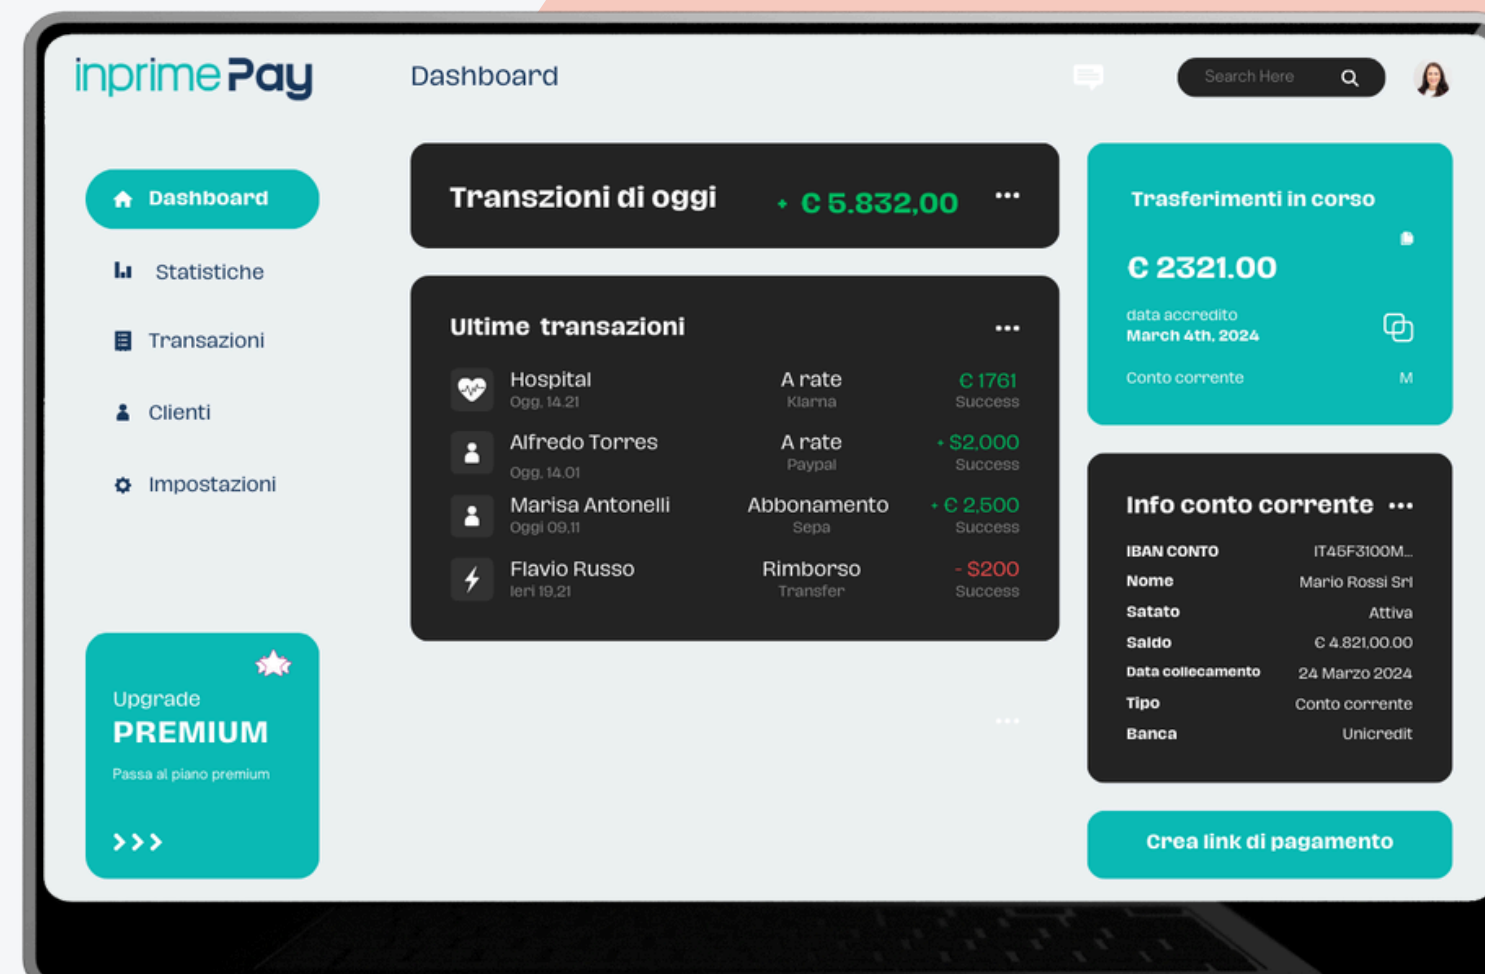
inprime Pay

Dashboard

Search Here

Dashboard
Statistiche
Transazioni
Clienti
Impostazioni

Upgrade
PREMIUM
Passa al piano premium
>>>

Transzioni di oggi + € 5.832,00 ···

Ultime transazioni ···

| | | |
|---|---|---|
| Hospital Ogg. 14.21 | A rate Klarna | € 1761 Success |
| Alfredo Torres Ogg. 14.01 | A rate Paypal | + $2,000 Success |
| Marisa Antonelli Oggi 09.11 | Abbonamento Sepa | + € 2,500 Success |
| Flavio Russo Ieri 19,21 | Rimborso Transfer | - $200 Success |

Trasferimenti in corso
€ 2321.00
data accredito
March 4th, 2024
Conto corrente M

Info conto corrente ···

| | |
|---|---|
| IBAN CONTO | IT45F3100M... |
| Nome | Mario Rossi Srl |
| Satato | Attiva |
| Saldo | € 4.821,00.00 |
| Data collecamento | 24 Marzo 2024 |
| Tipo | Conto corrente |
| Banca | Unicredit |

Crea link di pagamento